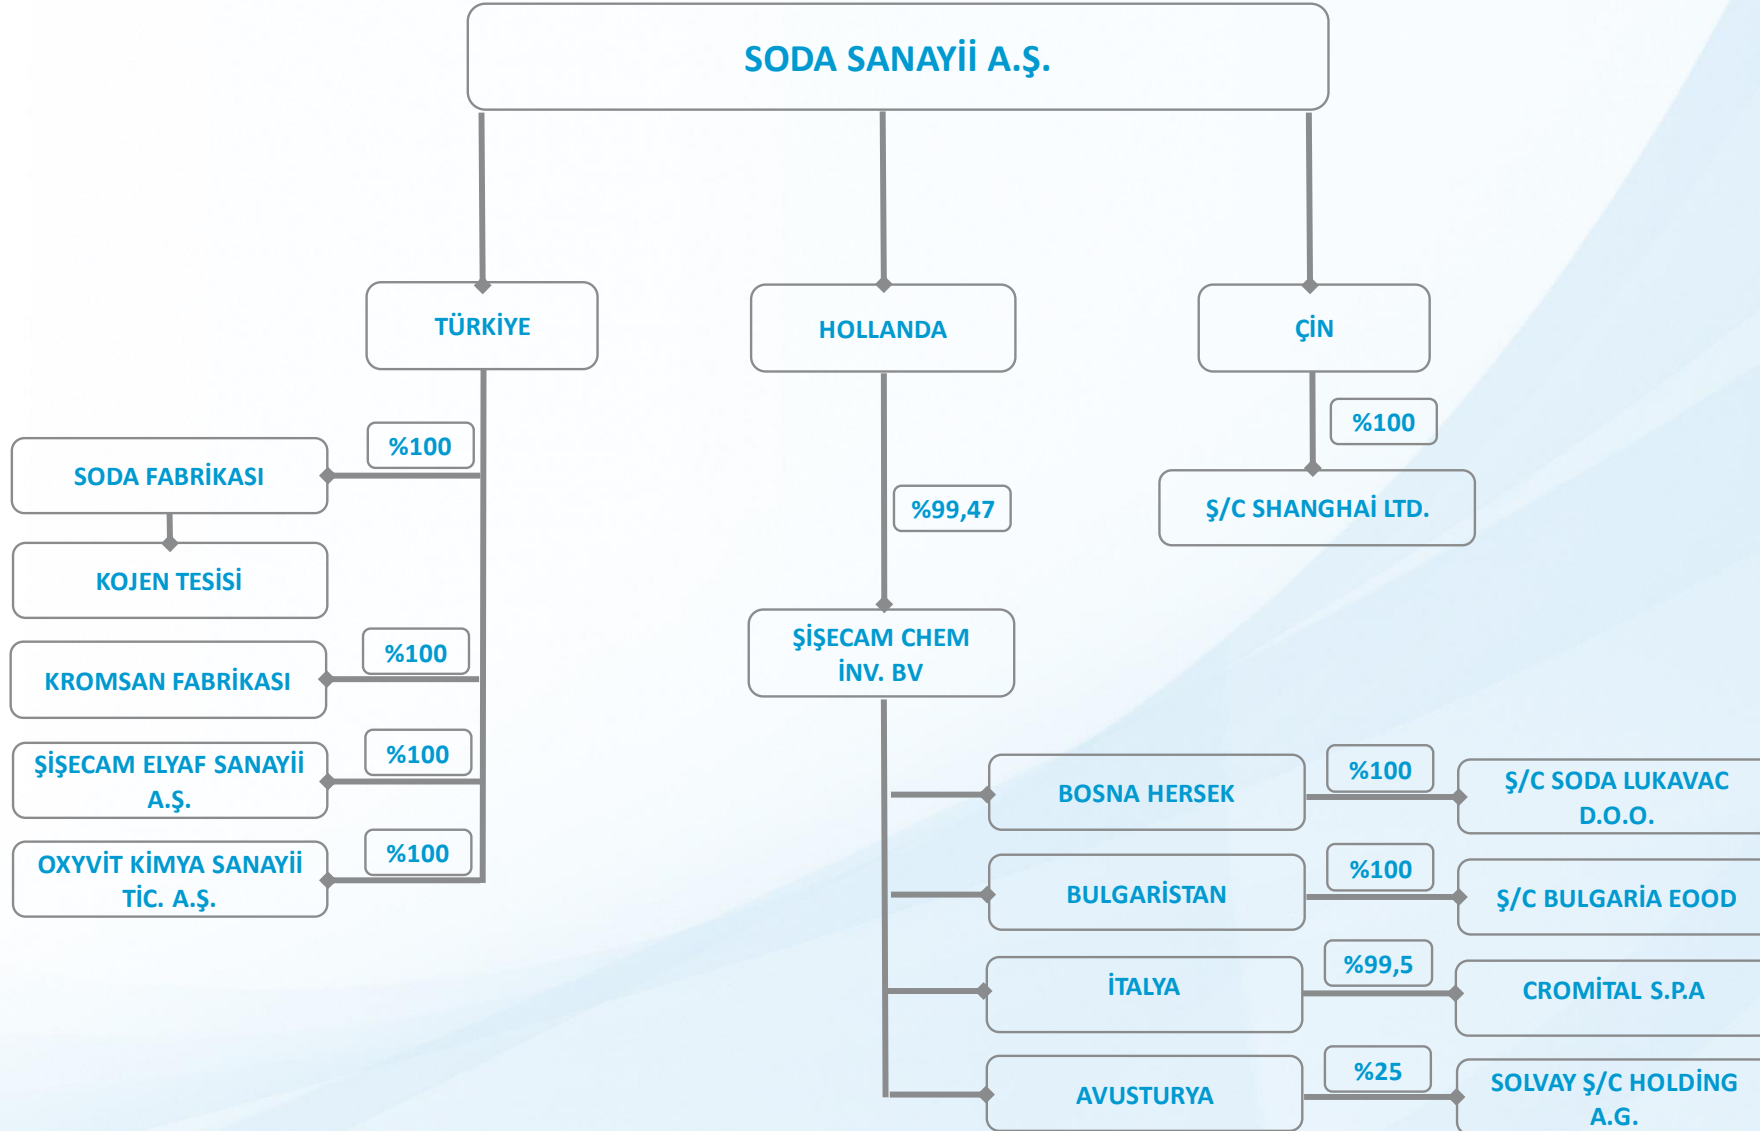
SODA SANAYİİ A.Ş.

TÜRKİYE

HOLLANDA

ÇİN

%100

SODA FABRİKASI

KOJEN TESİSİ

%100

KROMSAN FABRİKASI

%100

ŞİŞECAM ELYAF SANAYİİ A.Ş.

%100

OXYVİT KİMYA SANAYİİ TİC. A.Ş.

%99,47

ŞİŞECAM CHEM İNV. BV

%100

Ş/C SHANGHAİ LTD.

BOSNA HERSEK

%100

Ş/C SODA LUKAVAC D.O.O.

BULGARİSTAN

%100

Ş/C BULGARİA EOOD

İTALYA

%99,5

CROMİTAL S.P.A

AVUSTURYA

%25

SOLVAY Ş/C HOLDİNG A.G.